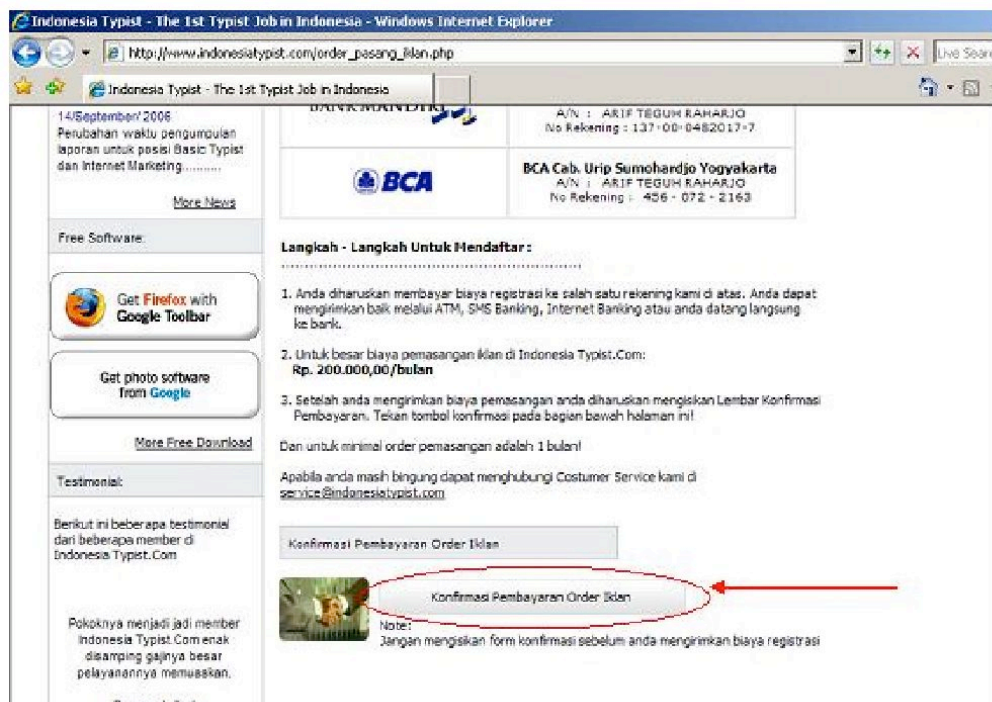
Indonesia Typist - The 1st Typist Job in Indonesia - Windows Internet Explorer

http://www.indonesiatypist.com/order_pasang_iklan.php

Live Search

Indonesia Typist - The 1st Typist Job in Indonesia

14/September/2006
Perubahan waktu pengumpulan laporan untuk posisi Basic Typist dan Internet Marketing..........

More News

Free Software:

Get Firefox with Google Toolbar

Get photo software from Google

More Free Download

Testimonial:

Berikut ini beberapa testimonial dari beberapa member di Indonesia Typist.Com

Pokoknya menjadi jadi member Indonesia Typist.Com enak disamping gajinya besar pelayanannya memuaskan.

| BANK MANDIRI | A/N : ARIF TEGUH RAHARJO No Rekening : 137-00-0482017-7 |
|---|---|
| BCA | BCA Cab. Urip Sumohardjo Yogyakarta A/N : ARIF TEGUH RAHARJO No Rekening : 456 - 072 - 2163 |

Langkah - Langkah Untuk Mendaftar :

1. Anda diharuskan membayar biaya registrasi ke salah satu rekening kami di atas. Anda dapat mengirimkan baik melalui ATM, SMS Banking, Internet Banking atau anda datang langsung ke bank.

2. Untuk besar biaya pemasangan iklan di Indonesia Typist.Com:
Rp. 200.000,00/bulan

3. Setelah anda mengirimkan biaya pemasangan anda diharuskan mengisikan Lembar Konfirmasi Pembayaran. Tekan tombol konfirmasi pada bagian bawah halaman ini!

Dan untuk minimal order pemasangan adalah 1 bulan!

Apabila anda masih bingung dapat menghubungi Costumer Service kami di service@indonesiatypist.com

Konfirmasi Pembayaran Order Iklan

Konfirmasi Pembayaran Order Iklan

Note:
Jangan mengisikan form konfirmasi sebelum anda mengirimkan biaya registrasi